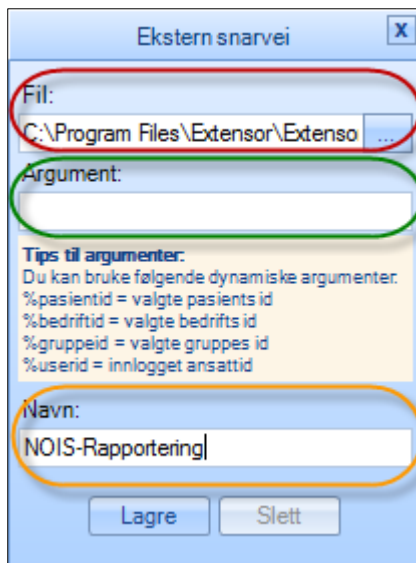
Ekstern snarvei

X

Fil:

C:\Program Files\Extensor\Extenso

...

Argument:

Tips til argumenter:
Du kan bruke følgende dynamiske argumenter.
%pasientid = valgte pasients id
%bedriftid = valgte bedrifts id
%gruppeid = valgte gruppes id
%userid = innlogget ansattid

Navn:

NOIS-Rapportering

Lagre

Slett